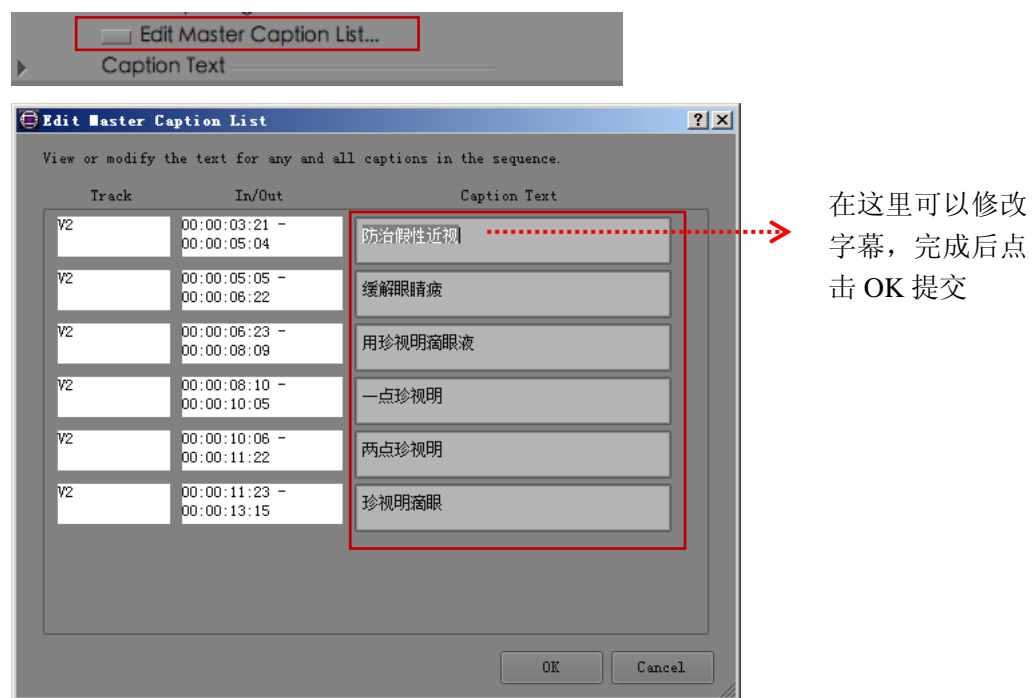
Edit Master Caption List...
Caption Text

Edit Master Caption List

View or modify the text for any and all captions in the sequence.

| Track | In/Out | Caption Text |
|---|---|---|
| V2 | 00:00:03:21 - 00:00:05:04 | 防治假性近视 |
| V2 | 00:00:05:05 - 00:00:06:22 | 缓解眼睛疲 |
| V2 | 00:00:06:23 - 00:00:08:09 | 用珍视明滴眼液 |
| V2 | 00:00:08:10 - 00:00:10:05 | 一点珍视明 |
| V2 | 00:00:10:06 - 00:00:11:22 | 两点珍视明 |
| V2 | 00:00:11:23 - 00:00:13:15 | 珍视明滴眼 |

OK Cancel

在这里可以修改字幕，完成后点击 OK 提交